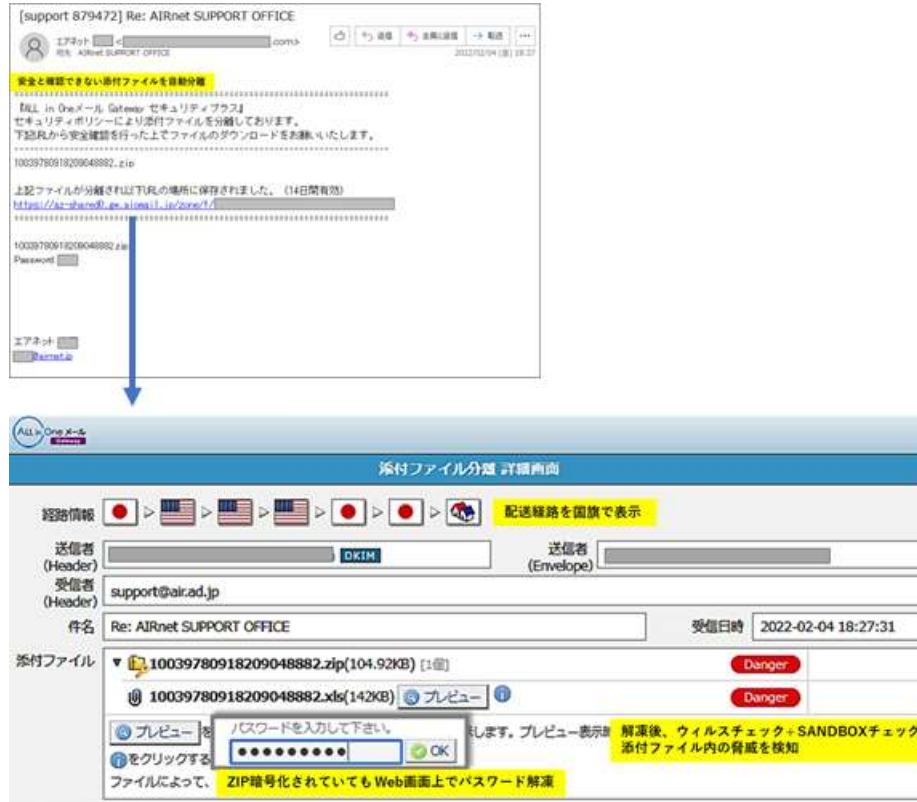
[support 879472] Re: AIRnet SUPPORT OFFICE

エアネット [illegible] <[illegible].com>
宛先 AIRnet SUPPORT OFFICE

返信 全員に返信 転送 ...

2022/02/04 (金) 18:27

安全と確認できない添付ファイルを自動分離

『ALL in Oneメール Gateway セキュリティプラス』
セキュリティポリシーにより添付ファイルを分離しております。
下記URLから安全確認を行った上でファイルのダウンロードをお願いいたします。

1003978091820904882.zip

上記ファイルが分離され以下URLの場所に保存されました。(14日間有効)
https://az-shared0.gw.aiomail.jp/zone/f/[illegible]

1003978091820904882.zip
Password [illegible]

エアネット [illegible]
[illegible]@airnet.jp

ALL in One メール Gateway

添付ファイル分離 詳細画面

経路情報 配送経路を国旗で表示

送信者 (Header) DKIM

送信者 (Envelope)

受信者 (Header) support@air.ad.jp

件名 Re: AIRnet SUPPORT OFFICE

受信日時 2022-02-04 18:27:31

添付ファイル ▼ 1003978091820904882.zip(104.92KB) [1個] Danger

1003978091820904882.xls(142KB) プレビュー Danger

プレビュー を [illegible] します。プレビュー表示 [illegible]

をクリックする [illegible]

ファイルによって、

パスワードを入力して下さい。

●●●●●●●●●● OK

解凍後、ウィルスチェック+SANDBOXチェック
添付ファイル内の脅威を検知

ZIP暗号化されていてもWeb画面上でパスワード解凍